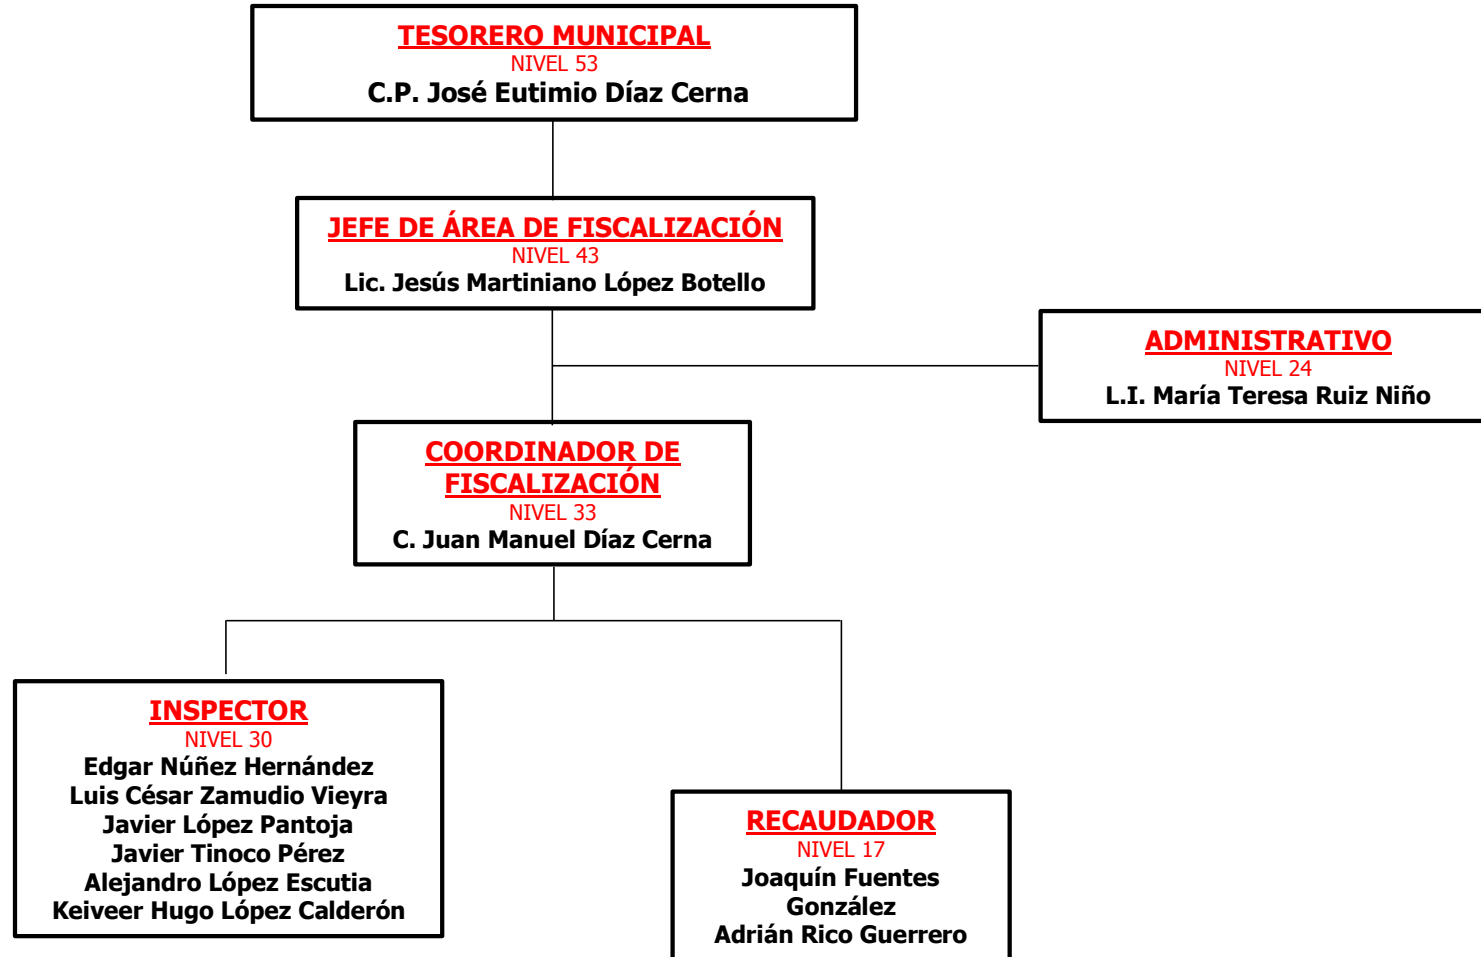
TESORERO MUNICIPAL
NIVEL 53
C.P. José Eutimio Díaz Cerna

JEFE DE ÁREA DE FISCALIZACIÓN
NIVEL 43
Lic. Jesús Martiniano López Botello

ADMINISTRATIVO
NIVEL 24
L.I. María Teresa Ruiz Niño

COORDINADOR DE FISCALIZACIÓN
NIVEL 33
C. Juan Manuel Díaz Cerna

INSPECTOR
NIVEL 30
Edgar Núñez Hernández
Luis César Zamudio Vieyra
Javier López Pantoja
Javier Tinoco Pérez
Alejandro López Escutia
Keiveer Hugo López Calderón

RECAUDADOR
NIVEL 17
Joaquín Fuentes González
Adrián Rico Guerrero